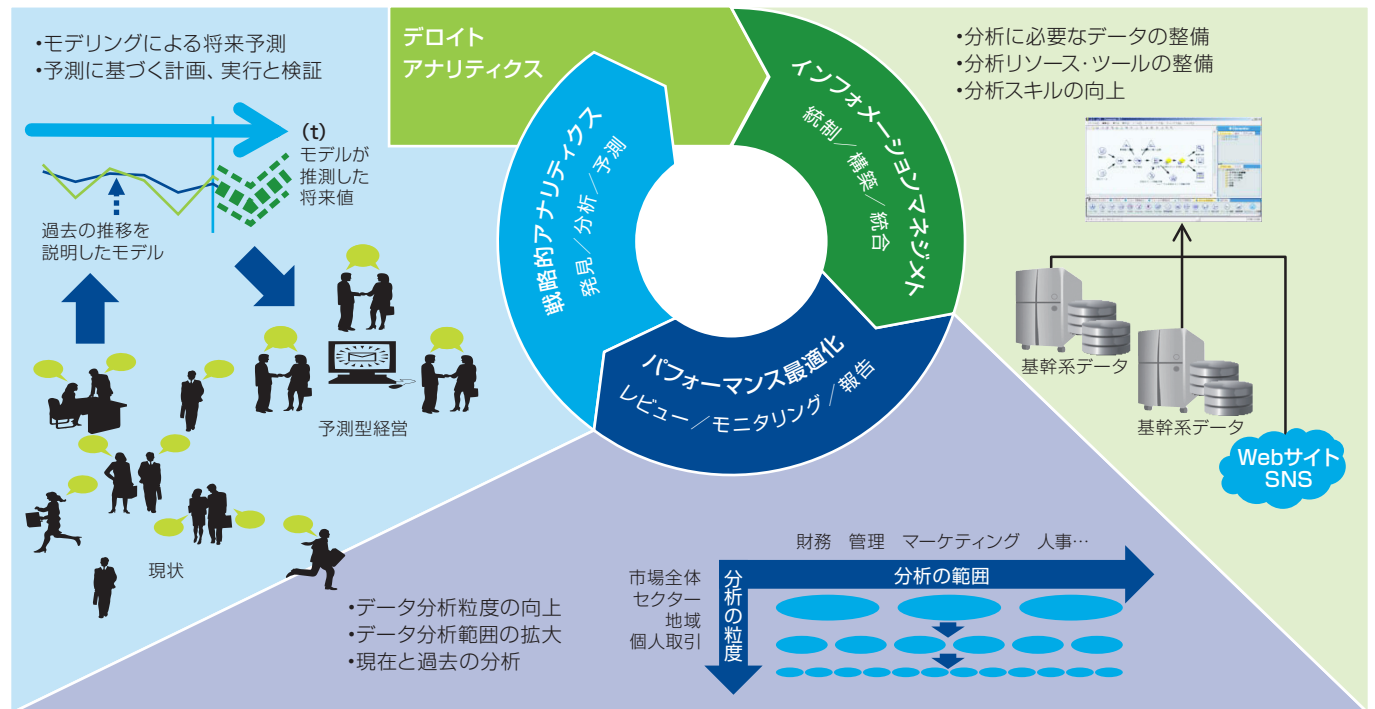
•モデリングによる将来予測
•予測に基づく計画、実行と検証

(t)
モデルが推測した将来値

過去の推移を説明したモデル

予測型経営

現状

デロイト
アナリティクス

戦略的アナリティクス
発見／分析／予測

インフォメーションマネジメント
統制／構築／統合

パフォーマンス最適化
レビュー／モニタリング／報告

•分析に必要なデータの整備
•分析リソース・ツールの整備
•分析スキルの向上

基幹系データ

基幹系データ

Webサイト
SNS

•データ分析粒度の向上
•データ分析範囲の拡大
•現在と過去の分析

財務　管理　マーケティング　人事…

分析の範囲

市場全体
セクター
地域
個人取引

分析の粒度